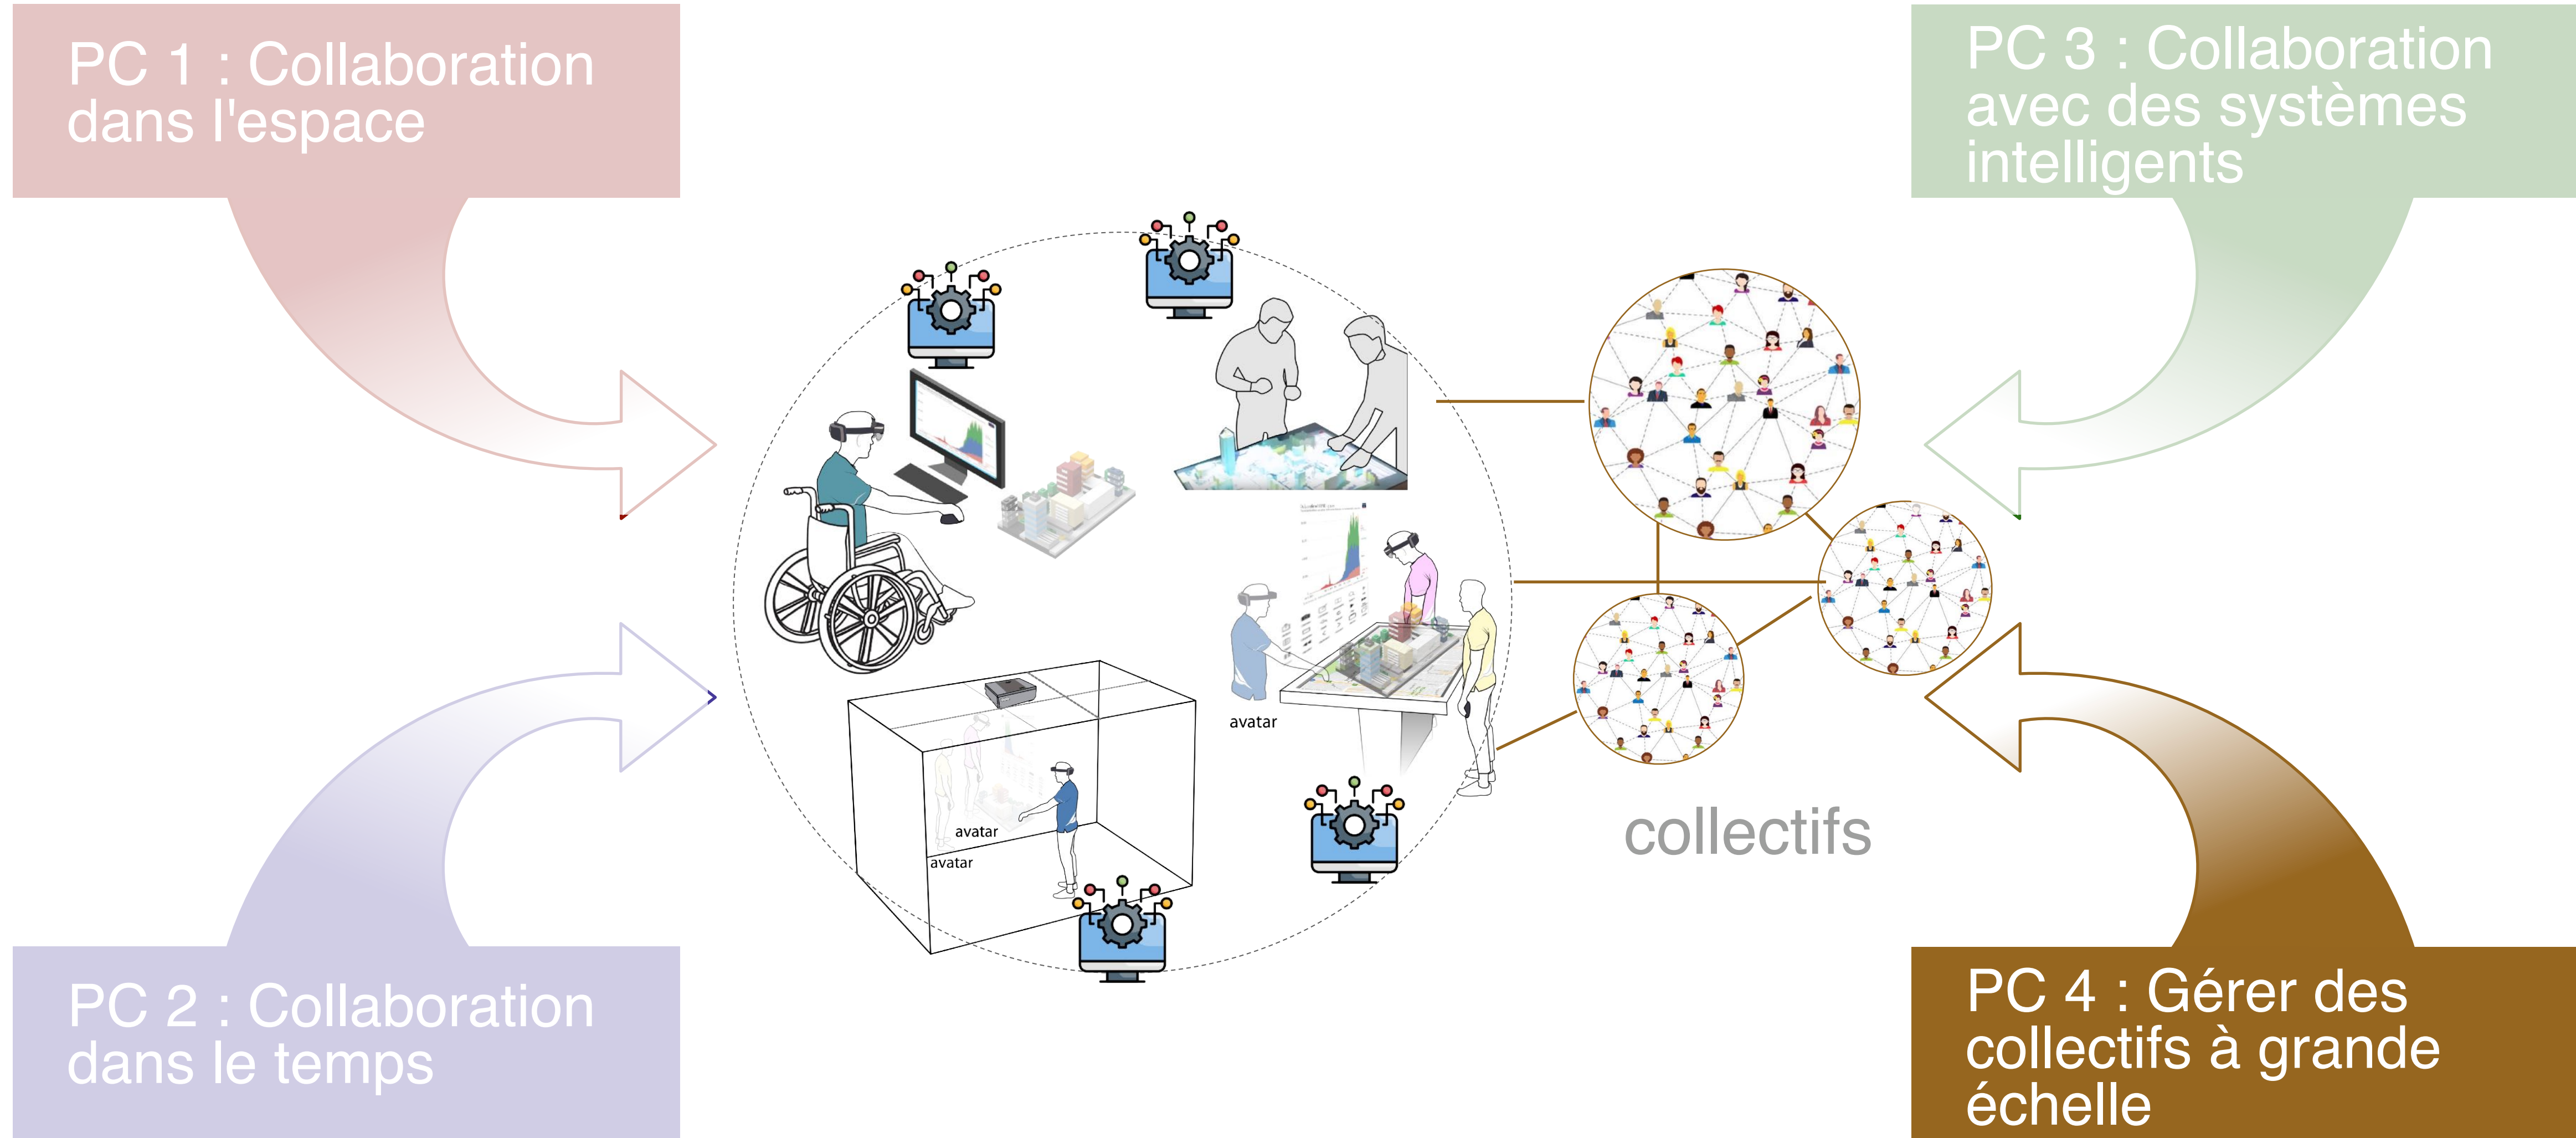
PC 1 : Collaboration dans l'espace

PC 3 : Collaboration avec des systèmes intelligents

avatar

avatar

avatar

collectifs

PC 2 : Collaboration dans le temps

PC 4 : Gérer des collectifs à grande échelle